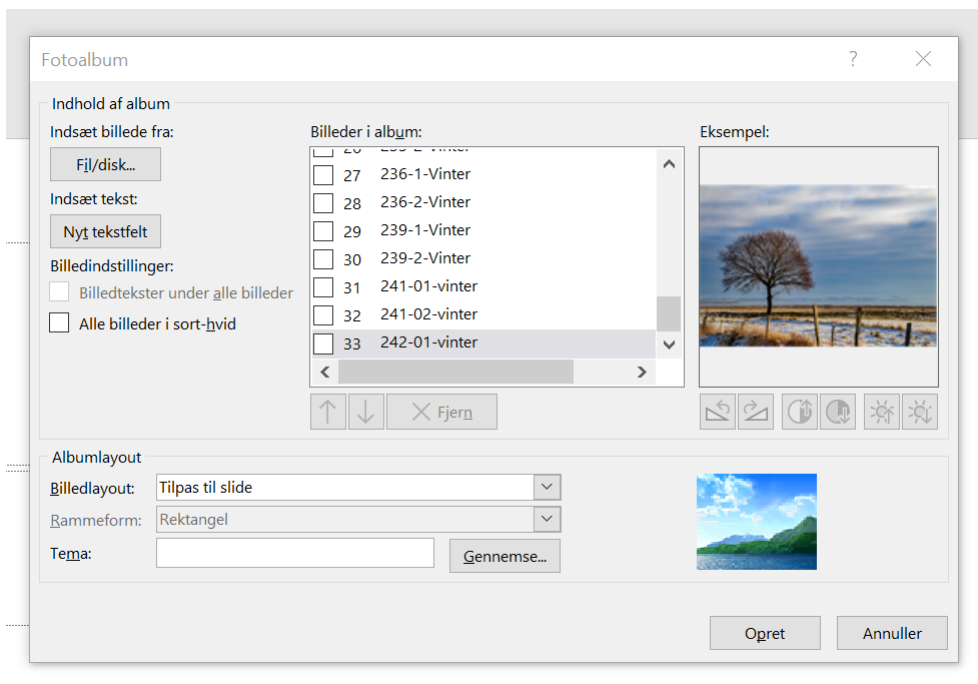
Fotoalbum

?

Indhold af album

Indsæt billede fra:

Fil/disk...

Indsæt tekst:

Nyt tekstfelt

Billedindstillinger:

Billedtekster under alle billeder

Alle billeder i sort-hvid

Billeder i album:

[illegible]

27 236-1-Vinter

28 236-2-Vinter

29 239-1-Vinter

30 239-2-Vinter

31 241-01-vinter

32 241-02-vinter

33 242-01-vinter

Fjern

Eksempel:

Albumlayout

Billedlayout: Tilpas til slide

Rammeform: Rektangel

Tema:

Gennemse...

Opret

Annuller